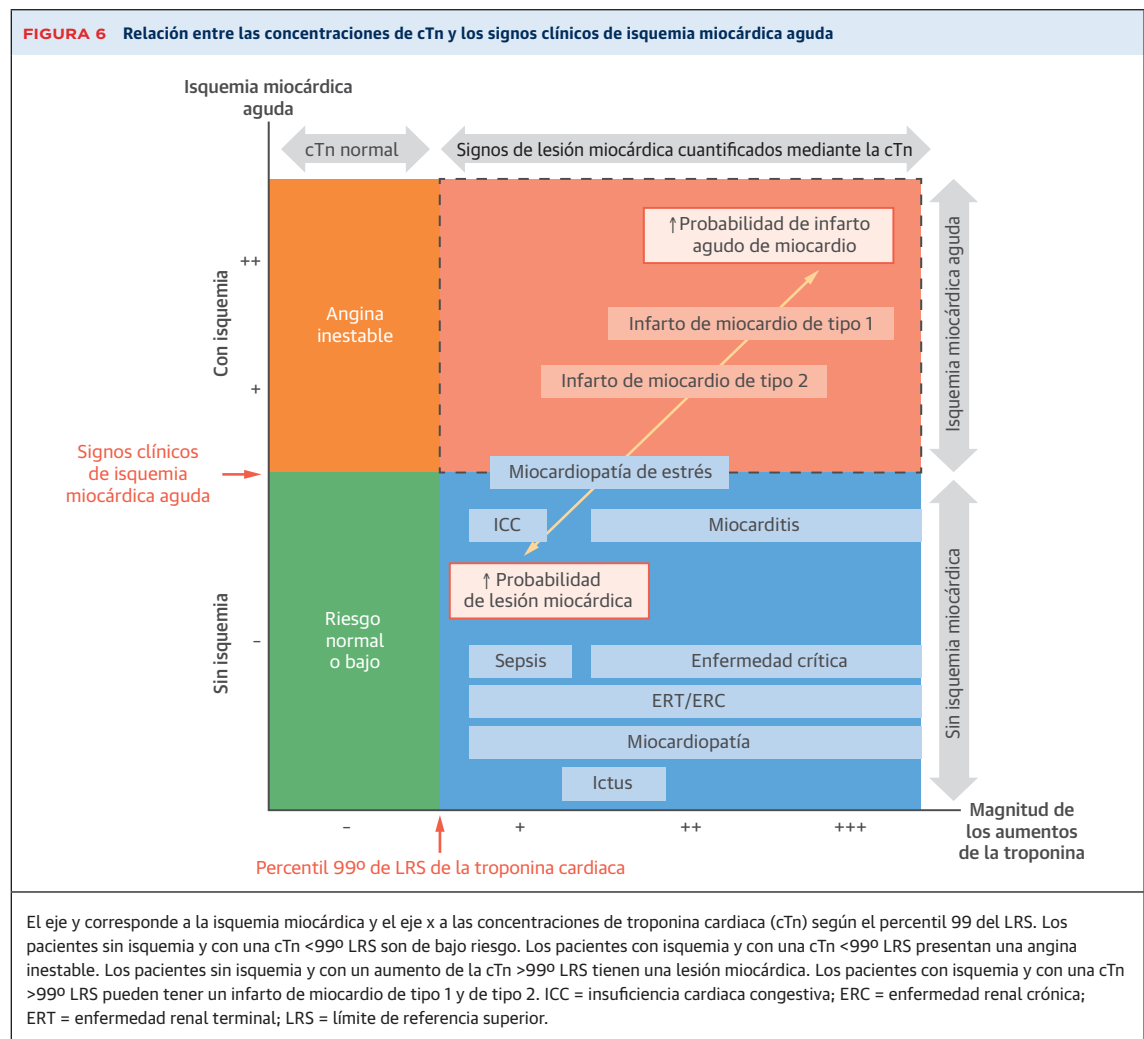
FIGURA 6 Relación entre las concentraciones de cTn y los signos clínicos de isquemia miocárdica aguda

Isquemia miocárdica aguda

cTn normal

Signos de lesión miocárdica cuantificados mediante la cTn

++

Con isquemia

+

Angina inestable

↑Probabilidad de infarto agudo de miocardio

Infarto de miocardio de tipo 1

Infarto de miocardio de tipo 2

Isquemia miocárdica aguda

Signos clínicos de isquemia miocárdica aguda

Miocardiopatía de estrés

ICC

Miocarditis

↑ Probabilidad de lesión miocárdica

Sin isquemia

–

Riesgo normal o bajo

Sepsis

Enfermedad crítica

ERT/ERC

Miocardiopatía

Ictus

Sin isquemia miocárdica

–

+

++

+++

Magnitud de los aumentos de la troponina

Percentil 99º de LRS de la troponina cardiaca

El eje y corresponde a la isquemia miocárdica y el eje x a las concentraciones de troponina cardiaca (cTn) según el percentil 99 del LRS. Los pacientes sin isquemia y con una cTn <99º LRS son de bajo riesgo. Los pacientes con isquemia y con una cTn <99º LRS presentan una angina inestable. Los pacientes sin isquemia y con un aumento de la cTn >99º LRS tienen una lesión miocárdica. Los pacientes con isquemia y con una cTn >99º LRS pueden tener un infarto de miocardio de tipo 1 y de tipo 2. ICC = insuficiencia cardiaca congestiva; ERC = enfermedad renal crónica; ERT = enfermedad renal terminal; LRS = límite de referencia superior.